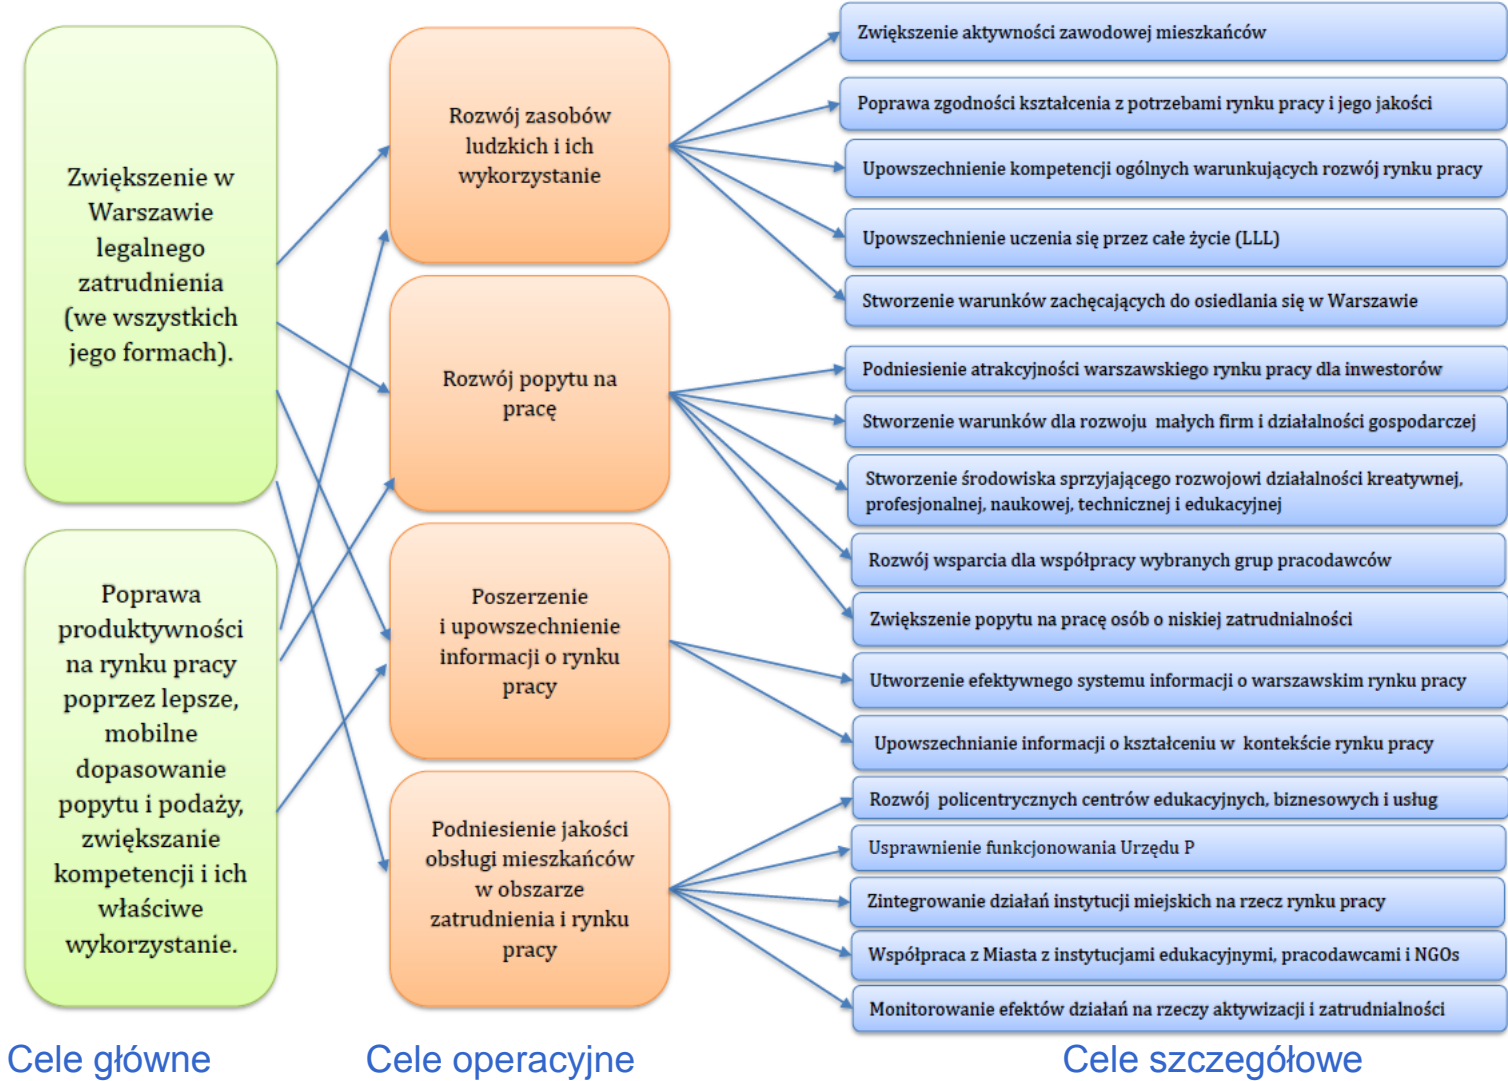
Zwiększenie w Warszawie legalnego zatrudnienia (we wszystkich jego formach).

Poprawa produktywności na rynku pracy poprzez lepsze, mobilne dopasowanie popytu i podaży, zwiększanie kompetencji i ich właściwe wykorzystanie.

Rozwój zasobów ludzkich i ich wykorzystanie

Rozwój popytu na pracę

Poszerzenie i upowszechnienie informacji o rynku pracy

Podniesienie jakości obsługi mieszkańców w obszarze zatrudnienia i rynku pracy

Zwiększenie aktywności zawodowej mieszkańców

Poprawa zgodności kształcenia z potrzebami rynku pracy i jego jakości

Upowszechnienie kompetencji ogólnych warunkujących rozwój rynku pracy

Upowszechnienie uczenia się przez całe życie (LLL)

Stworzenie warunków zachęcających do osiedlania się w Warszawie

Podniesienie atrakcyjności warszawskiego rynku pracy dla inwestorów

Stworzenie warunków dla rozwoju małych firm i działalności gospodarczej

Stworzenie środowiska sprzyjającego rozwojowi działalności kreatywnej, profesjonalnej, naukowej, technicznej i edukacyjnej

Rozwój wsparcia dla współpracy wybranych grup pracodawców

Zwiększenie popytu na pracę osób o niskiej zatrudnialności

Utworzenie efektywnego systemu informacji o warszawskim rynku pracy

Upowszechnianie informacji o kształceniu w kontekście rynku pracy

Rozwój policentrycznych centrów edukacyjnych, biznesowych i usług

Usprawnienie funkcjonowania Urzędu P

Zintegrowanie działań instytucji miejskich na rzecz rynku pracy

Współpraca z Miasta z instytucjami edukacyjnymi, pracodawcami i NGOs

Monitorowanie efektów działań na rzeczy aktywizacji i zatrudnialności

Cele główne

Cele operacyjne

Cele szczegółowe